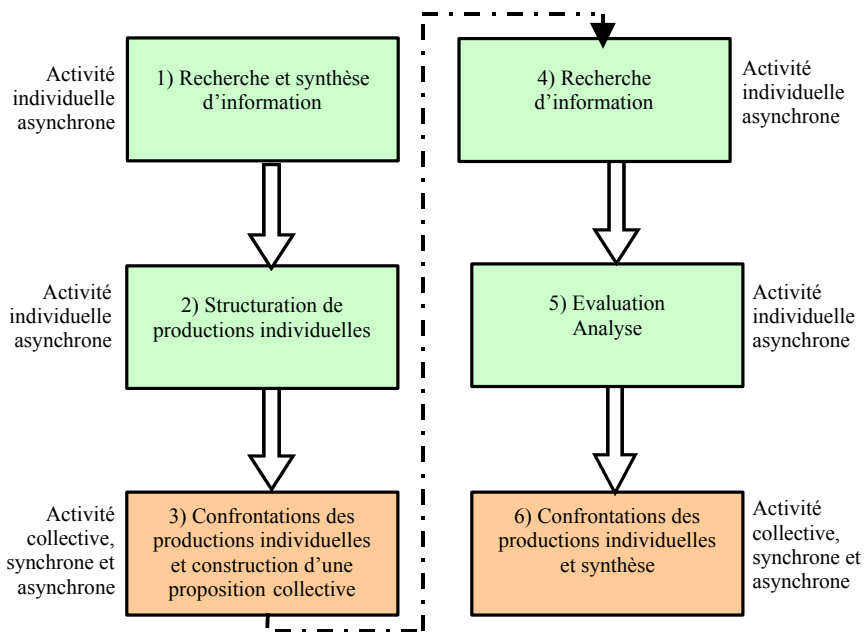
Activité individuelle asynchrone

1) Recherche et synthèse d'information

Activité individuelle asynchrone

2) Structuration de productions individuelles

Activité collective, synchrone et asynchrone

3) Confrontations des productions individuelles et construction d'une proposition collective

4) Recherche d'information

Activité individuelle asynchrone

5) Evaluation Analyse

Activité individuelle asynchrone

6) Confrontations des productions individuelles et synthèse

Activité collective, synchrone et asynchrone